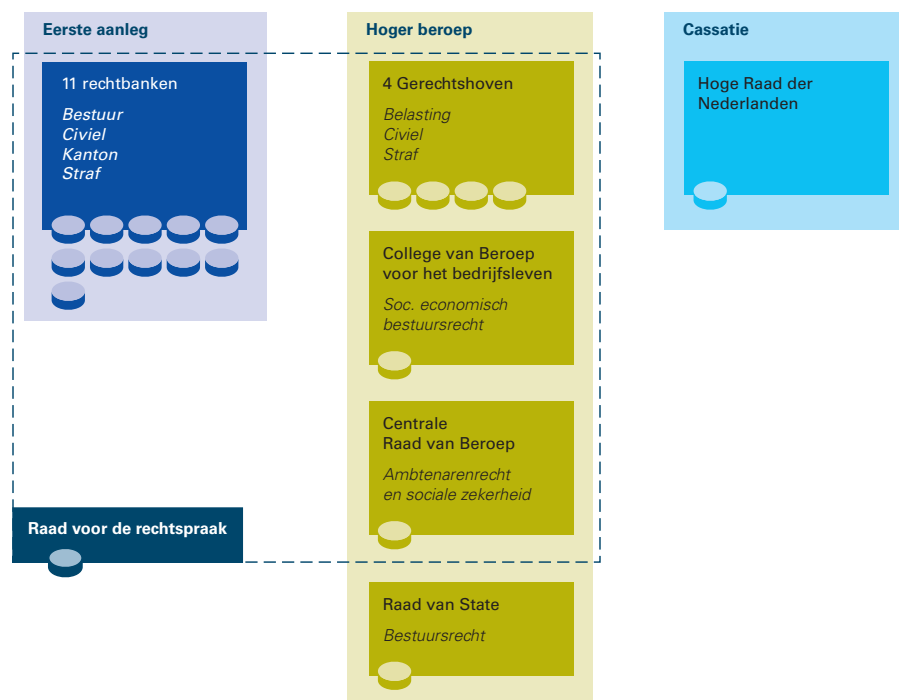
Eerste aanleg

11 rechtbanken

Bestuur
Civiel
Kanton
Straf

Raad voor de rechtspraak

Hoger beroep

4 Gerechtshoven

Belasting
Civiel
Straf

College van Beroep voor het bedrijfsleven

Soc. economisch bestuursrecht

Centrale Raad van Beroep

Ambtenarenrecht en sociale zekerheid

Raad van State

Bestuursrecht

Cassatie

Hoge Raad der Nederlanden